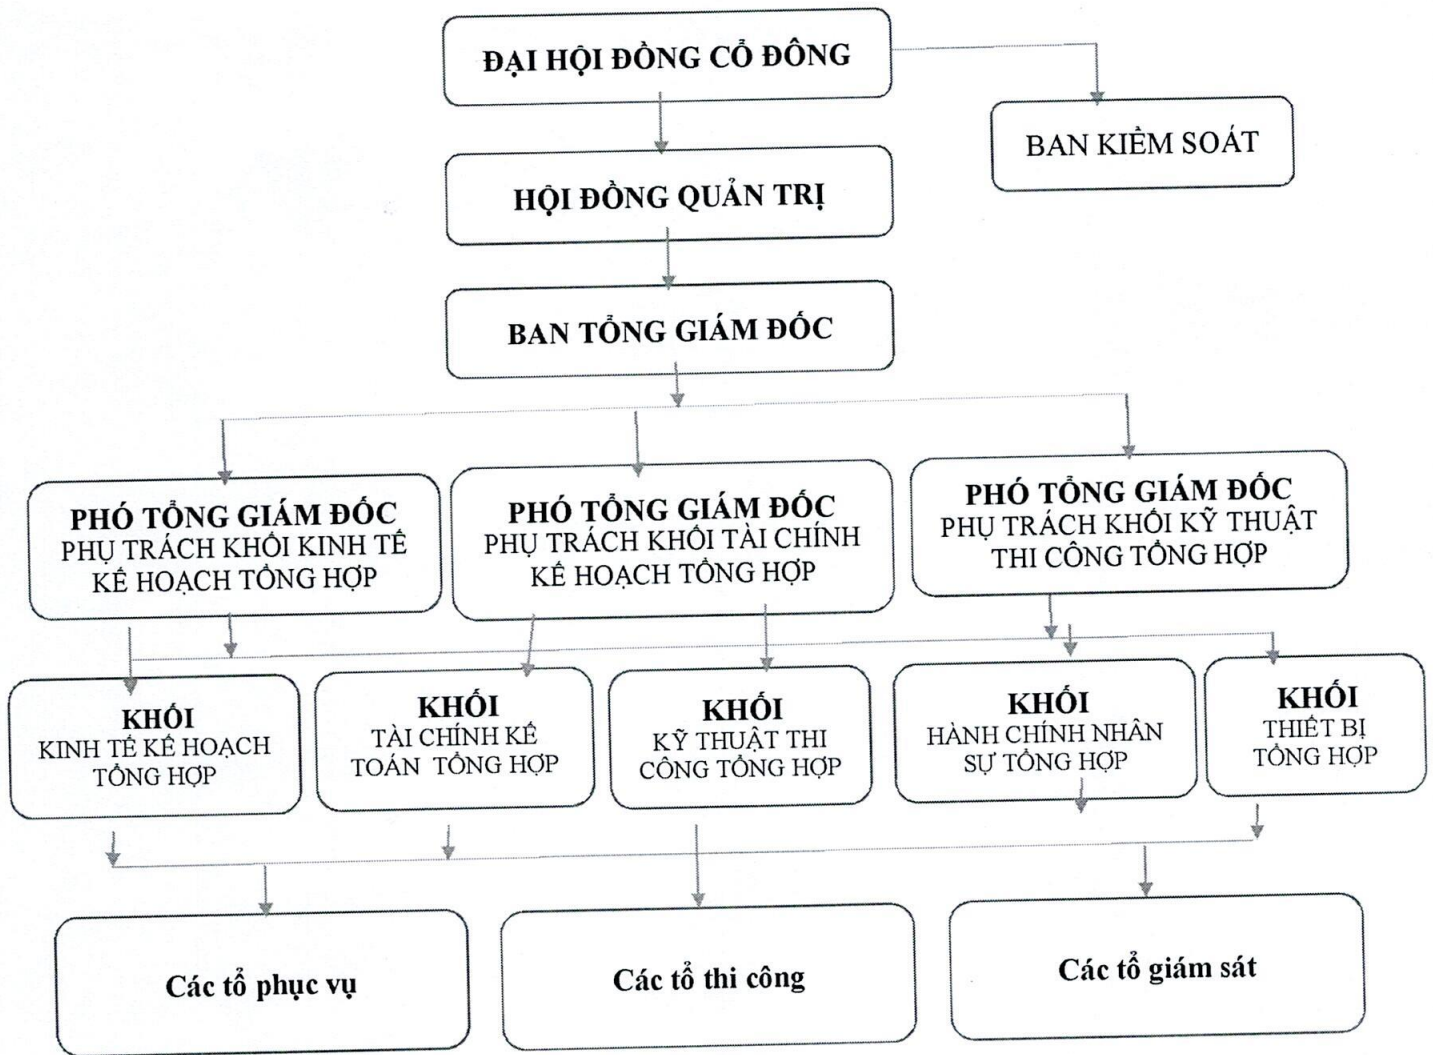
ĐẠI HỘI ĐỒNG CỔ ĐÔNG

BAN KIỂM SOÁT

HỘI ĐỒNG QUẢN TRỊ

BAN TỔNG GIÁM ĐỐC

PHÓ TỔNG GIÁM ĐỐC
PHỤ TRÁCH KHỐI KINH TẾ KẾ HOẠCH TỔNG HỢP

PHÓ TỔNG GIÁM ĐỐC
PHỤ TRÁCH KHỐI TÀI CHÍNH KẾ HOẠCH TỔNG HỢP

PHÓ TỔNG GIÁM ĐỐC
PHỤ TRÁCH KHỐI KỸ THUẬT THI CÔNG TỔNG HỢP

KHỐI
KINH TẾ KẾ HOẠCH TỔNG HỢP

KHỐI
TÀI CHÍNH KẾ TOÁN TỔNG HỢP

KHỐI
KỸ THUẬT THI CÔNG TỔNG HỢP

KHỐI
HÀNH CHÍNH NHÂN SỰ TỔNG HỢP

KHỐI
THIẾT BỊ TỔNG HỢP

Các tổ phục vụ

Các tổ thi công

Các tổ giám sát